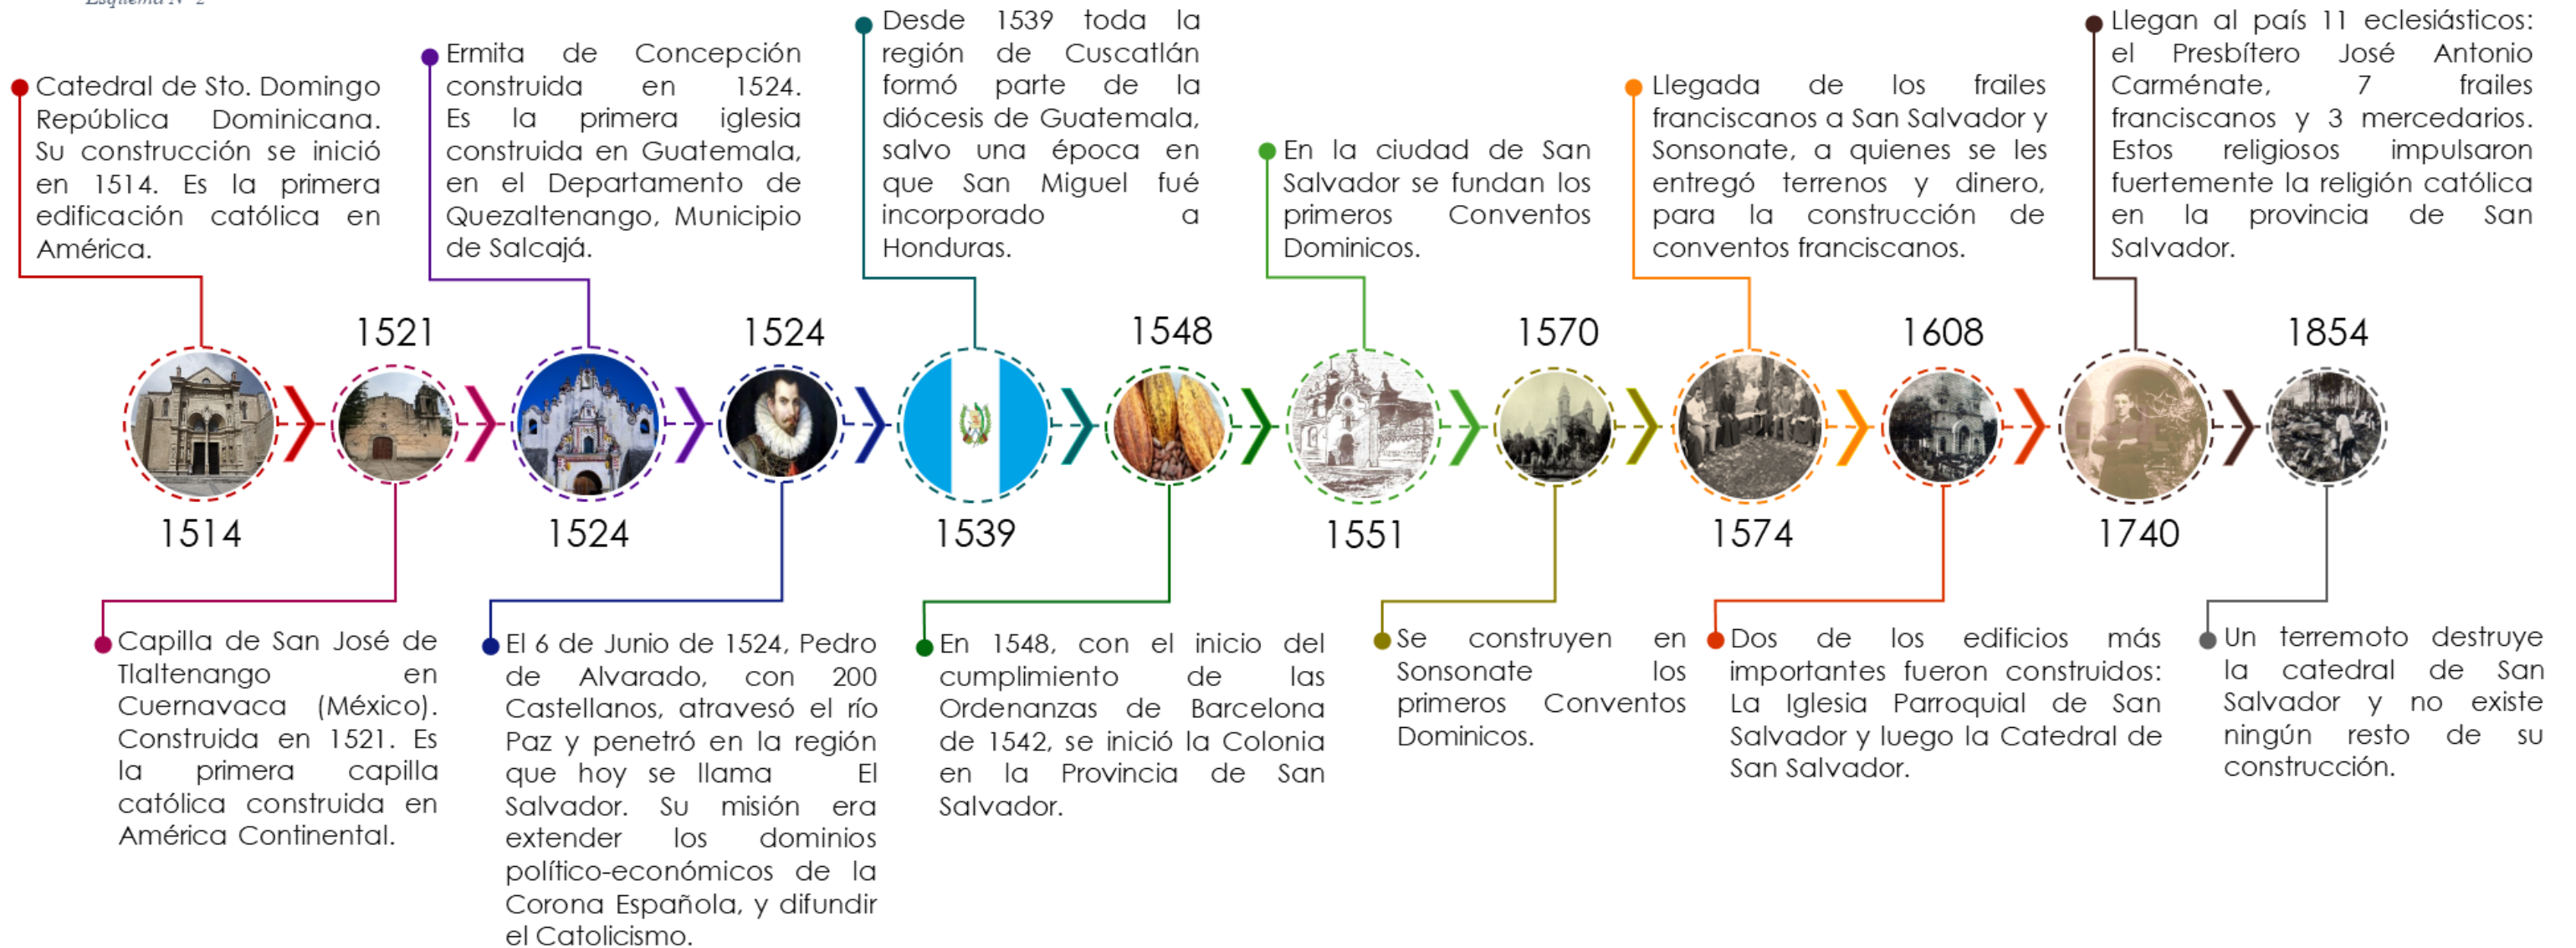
Esquema N° 2

Catedral de Sto. Domingo República Dominicana. Su construcción se inició en 1514. Es la primera edificación católica en América.

Ermita de Concepción construida en 1524. Es la primera iglesia construida en Guatemala, en el Departamento de Quezaltenango, Municipio de Salcajá.

Desde 1539 toda la región de Cuscatlán formó parte de la diócesis de Guatemala, salvo una época en que San Miguel fué incorporado a Honduras.

En la ciudad de San Salvador se fundan los primeros Conventos Dominicos.

Llegada de los frailes franciscanos a San Salvador y Sonsonate, a quienes se les entregó terrenos y dinero, para la construcción de conventos franciscanos.

Llegan al país 11 eclesiásticos: el Presbítero José Antonio Carménate, 7 frailes franciscanos y 3 mercedarios. Estos religiosos impulsaron fuertemente la religión católica en la provincia de San Salvador.

1521

1524

1548

1570

1608

1854

1514

1524

1539

1551

1574

1740

Capilla de San José de Tlaltenango en Cuernavaca (México). Construida en 1521. Es la primera capilla católica construida en América Continental.

El 6 de Junio de 1524, Pedro de Alvarado, con 200 Castellanos, atravesó el río Paz y penetró en la región que hoy se llama El Salvador. Su misión era extender los dominios político-económicos de la Corona Española, y difundir el Catolicismo.

En 1548, con el inicio del cumplimiento de las Ordenanzas de Barcelona de 1542, se inició la Colonia en la Provincia de San Salvador.

Se construyen en Sonsonate los primeros Conventos Dominicos.

Dos de los edificios más importantes fueron construidos: La Iglesia Parroquial de San Salvador y luego la Catedral de San Salvador.

Un terremoto destruye la catedral de San Salvador y no existe ningún resto de su construcción.